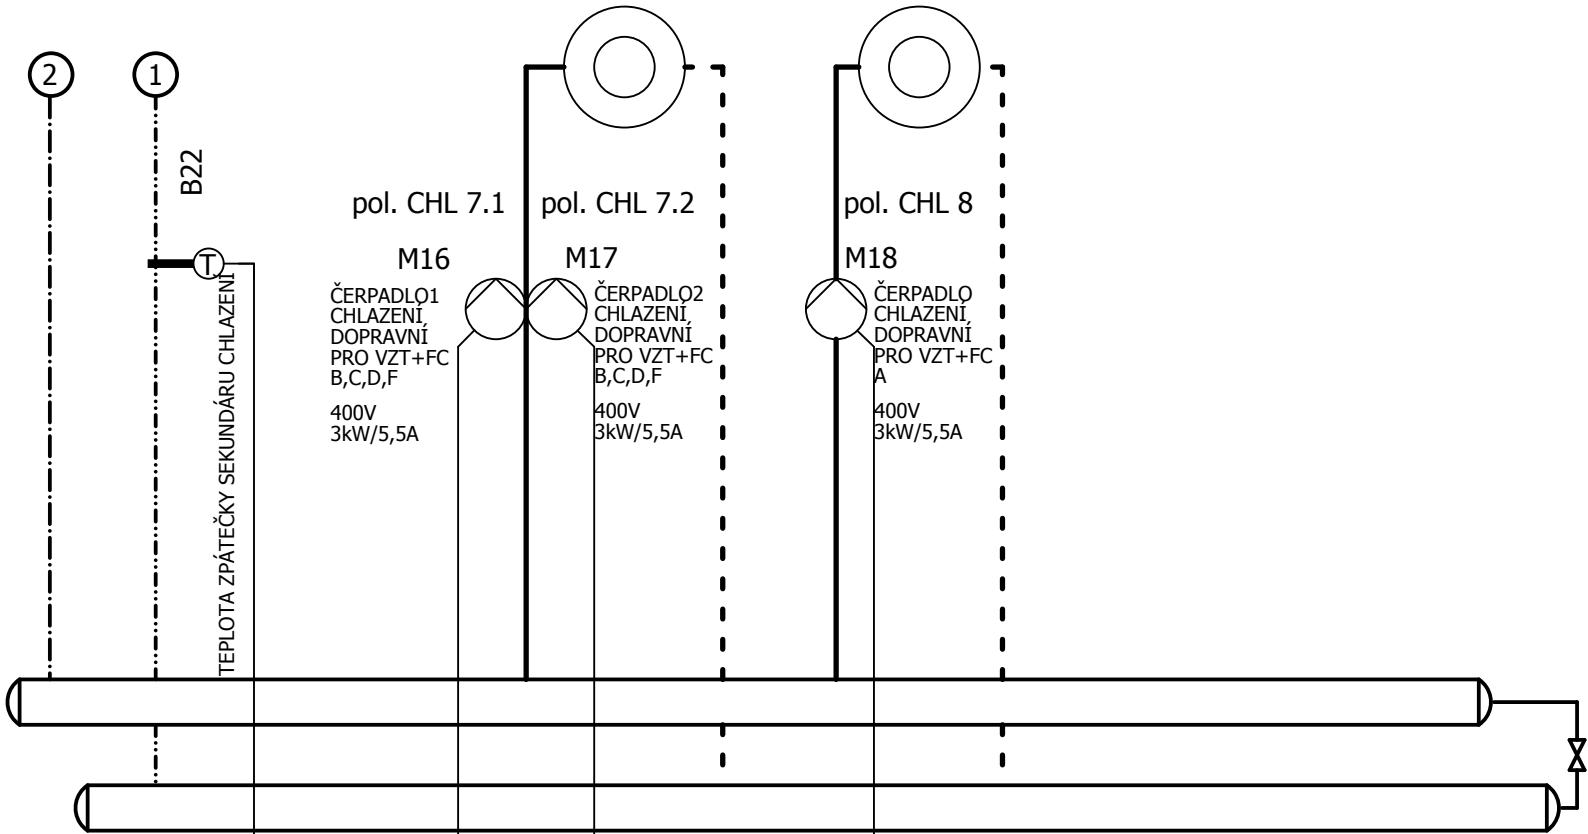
2

1

B22

T

TEPLOTA ZPÁTEČKY SEKUNDÁRU CHLAZENÍ

pol. CHL 7.1

M16

ČERPADLO1
CHLAZENÍ,
DOPRAVNÍ
PRO VZT+FC
B,C,D,F

400V
3kW/5,5A

pol. CHL 7.2

M17

ČERPADLO2
CHLAZENÍ,
DOPRAVNÍ
PRO VZT+FC
B,C,D,F

400V
3kW/5,5A

pol. CHL 8

M18

ČERPADLO
CHLAZENÍ,
DOPRAVNÍ
PRO VZT+FC
A

400V
3kW/5,5A